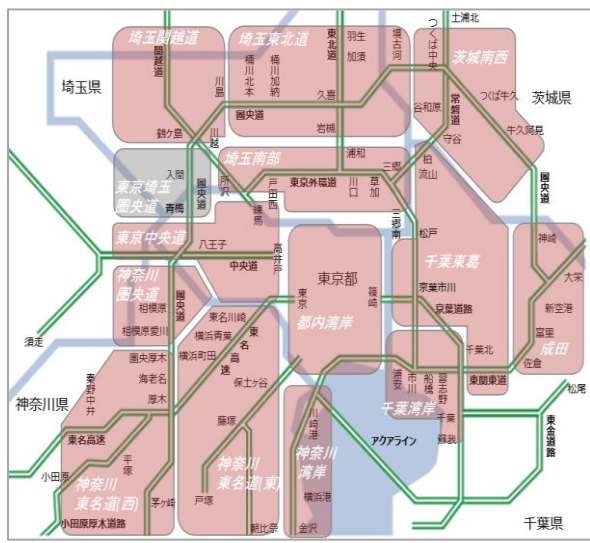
埼玉関越道
関越道
川島
鶴ケ島
川越
埼玉東北道
東北道
桶川北本
桶川加納
羽生
加須
久喜
境古河
圏央道
岩槻
つくば中央
土浦北
茨城南西
常磐道
谷和原
守谷
つくば牛久
牛久阿見
茨城県
埼玉県
埼玉南部
所沢
戸田西
東京外環道
川口
草加
浦和
三郷
柏
流山
三郷南
圏央道
東京埼玉圏央道
入間
青梅
練馬
東京中央道
八王子
高井戸
中央道
東京都
都内湾岸
東京
篠崎
松戸
千葉東葛
京葉市川
京葉道路
千葉北
神崎
大栄
新空港
富里
佐倉
成田
神奈川圏央道
相模原
相模原愛川
圏央道
須走
東名川崎
横浜青葉
横浜町田
東名高速
保土ケ谷
圏央厚木
海老名
厚木
秦野中井
東名高速
平塚
小田原
茅ケ崎
神奈川県
神奈川東名道(西)
小田原厚木道路
藤塚
戸塚
神奈川東名道(東)
朝比奈
川崎浮島
神奈川湾岸
横浜港
金沢
アクアライン
浦安
市川
船橋
習志野
千葉
蘇我
千葉湾岸
東関東道
松尾
東金道路
千葉県